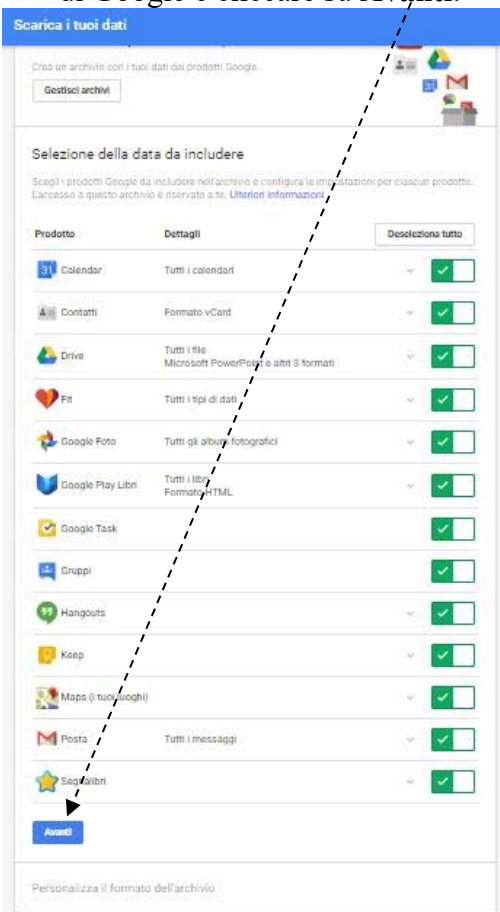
di Google e cliccare su Avanti.

Scarica i tuoi dati

Crea un archivio con i tuoi dati dei prodotti Google.

Gestisci archivi

31

Selezione della data da includere

Scegli i prodotti Google da includere nell'archivio e configura le impostazioni per ciascun prodotto. L'accesso a questo archivio è riservato a te. Ulteriori informazioni

| Prodotto | Dettagli | Deseleziona tutto |
|---|---|---|
| Calendar | Tutti i calendari | |
| Contatti | Formato vCard | |
| Drive | Tutti i file Microsoft PowerPoint e altri 3 formati | |
| Fit | Tutti i tipi di dati | |
| Google Foto | Tutti gli album fotografici | |
| Google Play Libri | Tutti i libri Formato HTML | |
| Google Task | | |
| Gruppi | | |
| Hangouts | | |
| Keep | | |
| Maps (i tuoi luoghi) | | |
| Posta | Tutti i messaggi | |
| Segnalibri | | |

Avanti

Personalizza il formato dell'archivio